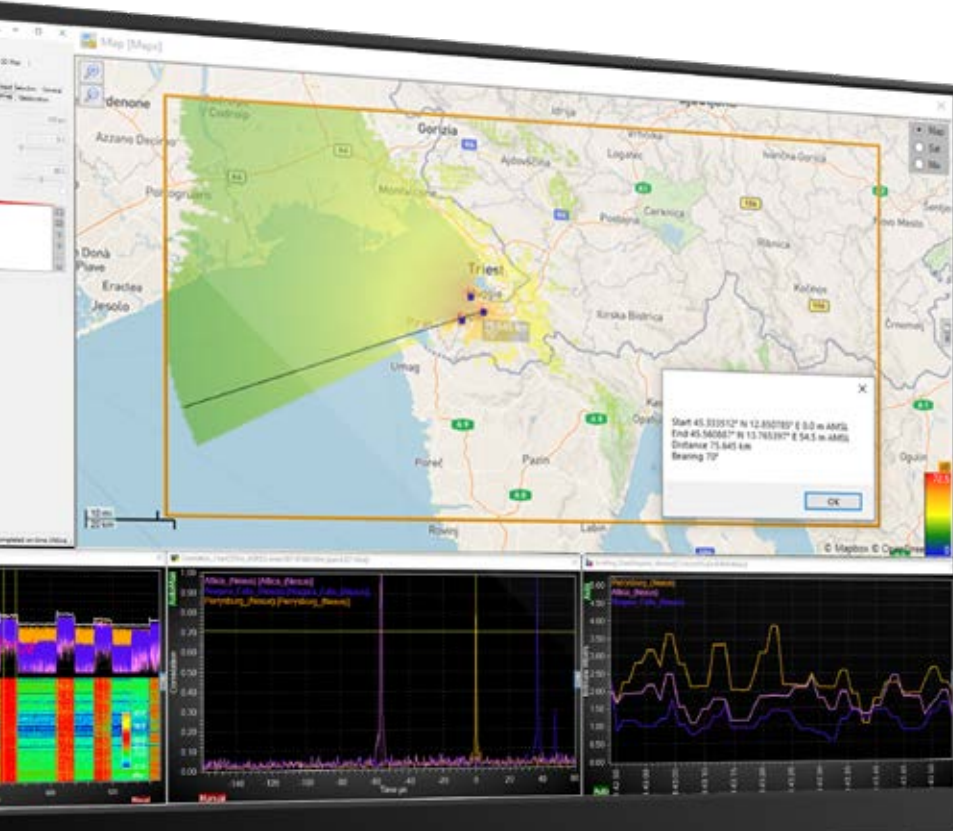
Map [Maps]

Map
Sat
Mix

denone
Azzano Decimo
Gorizia
Idrija
Ajdovščina
Logatec
Nanos
Nanška Gorica
Monfalcone
Postojna
Cerknica
Portogruaro
Donà
Piave
Eraclea
Jesolo
Triest
Koper
Piran
Kozina Bistrica
Ribnica
Kočevje
Črnomelj
Umag
Poreč
Pazin
Opatija
Ogulin
Rovinj
Labin

Start 45.333512° N 12.850785° E 0.0 m AMSL
End 45.560887° N 13.765397° E 54.5 m AMSL
Distance 75.645 km
Bearing 70°

OK

10 mi
20 km

© Mapbox © OpenStreetMap

Correlation
Altice_(Nexus) [Altice_(Nexus)]
Peugeot_Citis_(Nexus) [Peugeot_Citis_(Nexus)]
Perrynburg_(Nexus) [Perrynburg_(Nexus)]
1.00
0.90
0.80
0.70
0.60
0.50
0.40
0.30
0.20
0.10
0.00
Correlation
Time µs

Perrynburg_(Nexus)
Altice_(Nexus)
Peugeot_Citis_(Nexus)
5.00
4.50
4.00
3.50
3.00
2.50
2.00
1.50
1.00
0.50

Manual